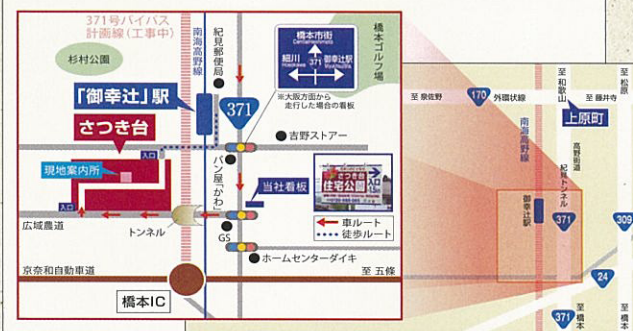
371号バイパス
計画線（工事中）

杉村公園

南海高野線

紀見郵便局

橋本市街
Centercitirosis
細川
371
御幸辻駅

※大阪方面から
走行した場合の看板

橋本ゴルフ場

「御幸辻」駅

371

さつき台

吉野ストアー

入口

現地案内所

パン屋「かわ」

当社看板

さつき台 住宅公園

車ルート
徒歩ルート

入口

広域農道

トンネル

GS

ホームセンターダイキ

京奈和自動車道

至 五條

橋本IC

至 泉佐野

170

外環状線

至 和歌山

至 藤井寺

上原町

高野街道

南海高野線

紀見トンネル

御幸辻駅

371

309

24

371